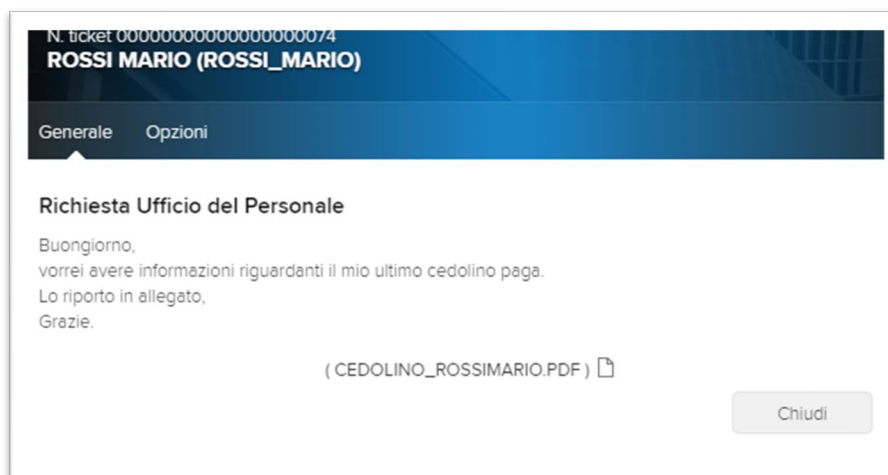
N. ticket 00000000000000000074
ROSSI MARIO (ROSSI_MARIO)

Generale Opzioni

Richiesta Ufficio del Personale

Buongiorno,
vorrei avere informazioni riguardanti il mio ultimo cedolino paga.
Lo riporto in allegato,
Grazie.

( CEDOLINO_ROSSIMARIO.PDF )

Chiudi